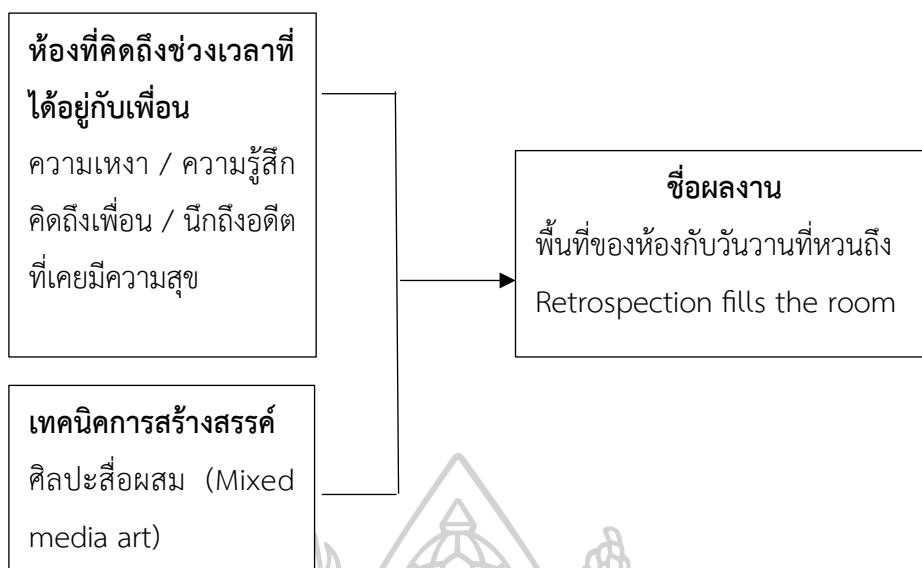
**ห้องที่คิดถึงช่วงเวลาที่ได้อยู่กับเพื่อน**
ความเหงา / ความรู้สึกคิดถึงเพื่อน / นึกถึงอดีตที่เคยมีความสุข

**เทคนิคการสร้างสรรค์**
ศิลปะสื่อผสม (Mixed media art)

**ชื่อผลงาน**
พื้นที่ของห้องกับวันวานที่หวนถึง
Retrospection fills the room